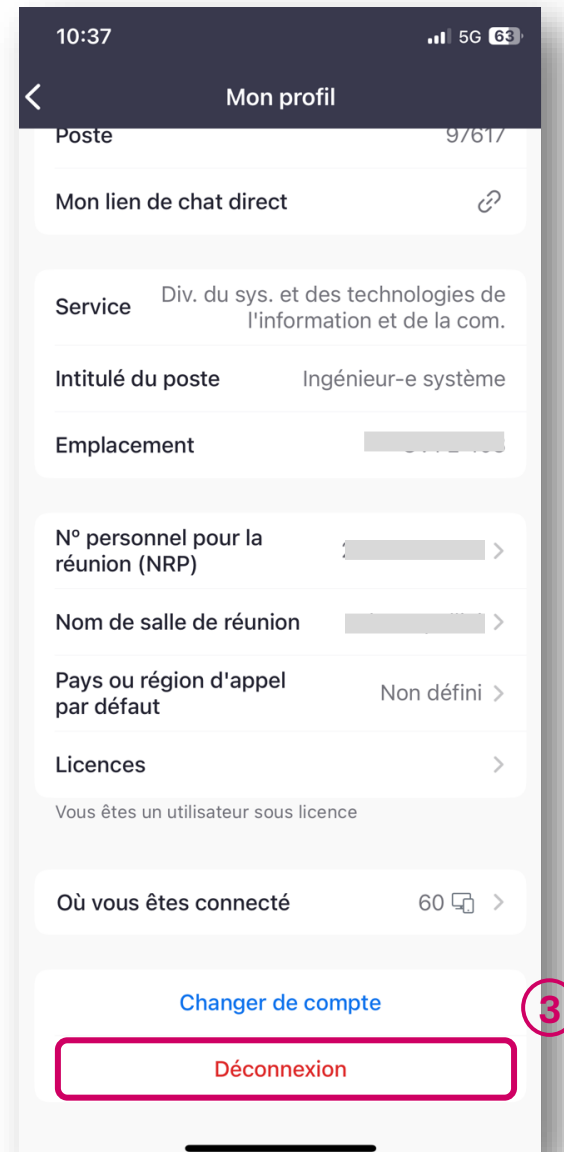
10:37
5G 63

Mon profil

Poste 97617

Mon lien de chat direct

Service Div. du sys. et des technologies de l'information et de la com.

Intitulé du poste Ingénieur-e système

Emplacement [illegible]

Nº personnel pour la réunion (NRP) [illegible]

Nom de salle de réunion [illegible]

Pays ou région d'appel par défaut Non défini

Licences

Vous êtes un utilisateur sous licence

Où vous êtes connecté 60

Changer de compte

3

Déconnexion